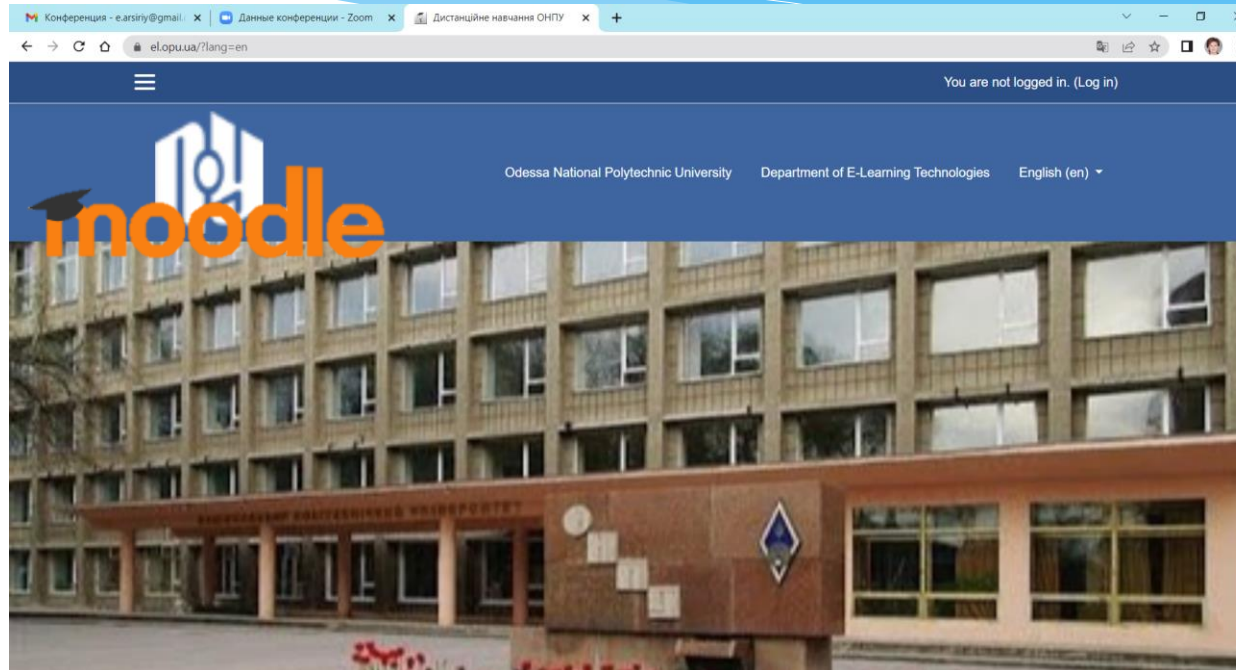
Конференция - e.arsiriy@gmail.
Данные конференции - Zoom
Дистанційне навчання ОНПУ
el.opu.ua/?lang=en
You are not logged in. (Log in)
moodle
Odessa National Polytechnic University
Department of E-Learning Technologies
English (en)
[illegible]